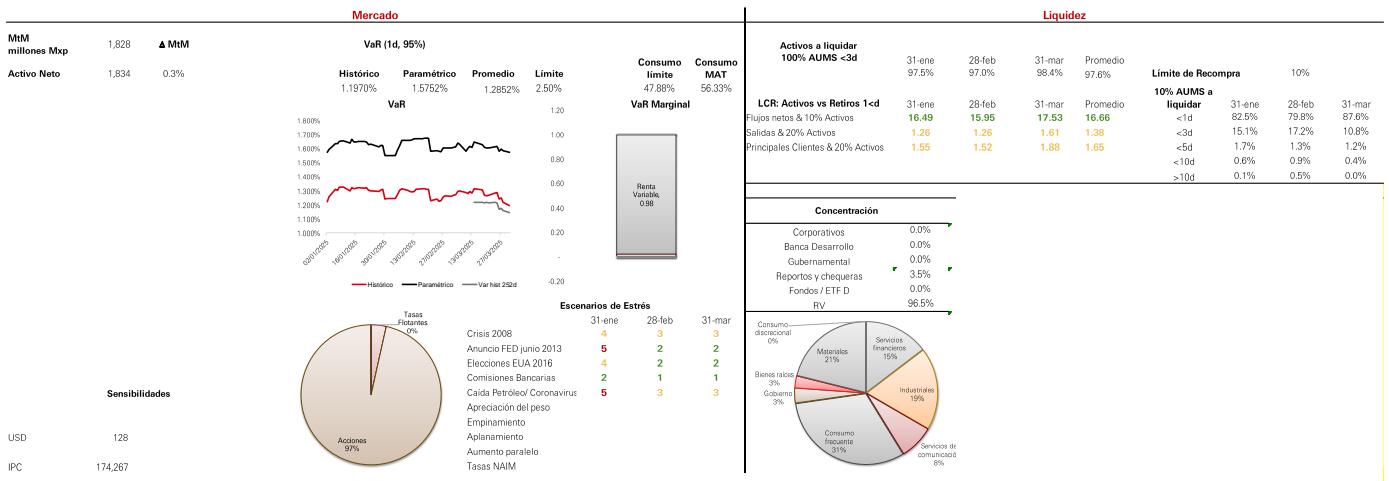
Mercado

MtM millones Mxp 1,828 ∆ MtM

Activo Neto 1,834 0.3%

VaR (1d, 95%)

| Histórico | Paramétrico | Promedio | Límite |
|---|---|---|---|
| 1.1970% | 1.5752% | 1.2852% | 2.50% |

| Consumo límite | Consumo MAT |
|---|---|
| 47.88% | 56.33% |

VaR

1.800% 1.700% 1.600% 1.500% 1.400% 1.300% 1.200% 1.100% 1.000%

02/01/2025 16/01/2025 30/01/2025 13/02/2025 27/02/2025 13/03/2025 27/03/2025

Histórico Paramétrico Var hist 252d

VaR Marginal

1.20 1.00 0.80 0.60 0.40 0.20 - -0.20

Renta Variable, 0.98

Tasas Flotantes 0%

Acciones 97%

Sensibilidades

USD 128

IPC 174,267

Escenarios de Estrés

| | 31-ene | 28-feb | 31-mar |
|---|---|---|---|
| Crisis 2008 | 4 | 3 | 3 |
| Anuncio FED junio 2013 | 5 | 2 | 2 |
| Elecciones EUA 2016 | 4 | 2 | 2 |
| Comisiones Bancarias | 2 | 1 | 1 |
| Caída Petróleo/ Coronavirus | 5 | 3 | 3 |
| Apreciación del peso | | | |
| Empinamiento | | | |
| Aplanamiento | | | |
| Aumento paralelo | | | |
| Tasas NAIM | | | |

Liquidez

| Activos a liquidar 100% AUMS <3d | 31-ene | 28-feb | 31-mar | Promedio |
|---|---|---|---|---|
| | 97.5% | 97.0% | 98.4% | 97.6% |

Límite de Recompra 10%

| LCR: Activos vs Retiros 1<d | 31-ene | 28-feb | 31-mar | Promedio |
|---|---|---|---|---|
| Flujos netos & 10% Activos | 16.49 | 15.95 | 17.53 | 16.66 |
| Salidas & 20% Activos | 1.26 | 1.26 | 1.61 | 1.38 |
| Principales Clientes & 20% Activos | 1.55 | 1.52 | 1.88 | 1.65 |

| 10% AUMS a liquidar | 31-ene | 28-feb | 31-mar |
|---|---|---|---|
| <1d | 82.5% | 79.8% | 87.6% |
| <3d | 15.1% | 17.2% | 10.8% |
| <5d | 1.7% | 1.3% | 1.2% |
| <10d | 0.6% | 0.9% | 0.4% |
| >10d | 0.1% | 0.5% | 0.0% |

Concentración

| | |
|---|---|
| Corporativos | 0.0% |
| Banca Desarrollo | 0.0% |
| Gubernamental | 0.0% |
| Reportos y chequeras | 3.5% |
| Fondos / ETF D | 0.0% |
| RV | 96.5% |

Consumo discrecional 0%
Materiales 21%
Servicios financieros 15%
Bienes raíces 3%
Gobierno 3%
Industriales 19%
Consumo frecuente 31%
Servicios de comunicación 8%